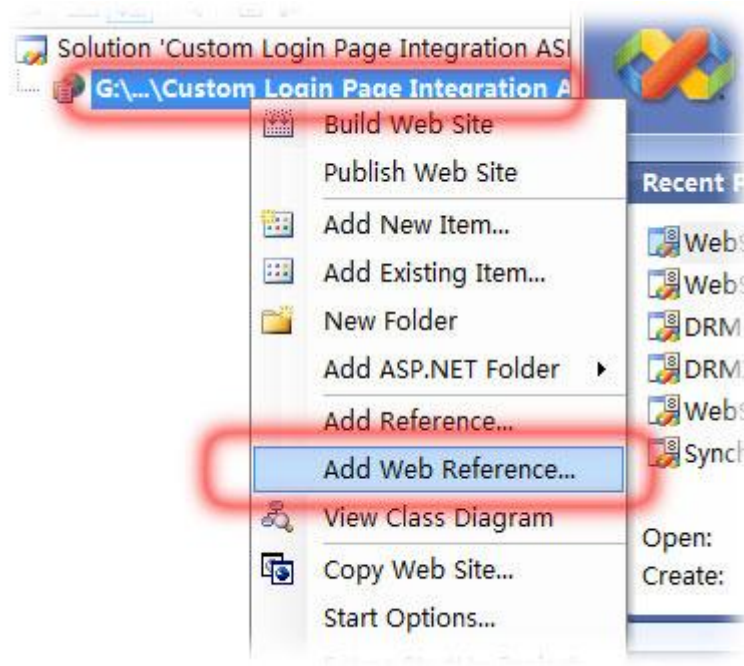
Solution 'Custom Login Page Integration ASI
G:\...\Custom Login Page Integration A

Build Web Site
Publish Web Site
Add New Item...
Add Existing Item...
New Folder
Add ASP.NET Folder
Add Reference...
Add Web Reference...
View Class Diagram
Copy Web Site...
Start Options...

Recent P
Web
Web
DRM
DRM
Web
Synch

Open:
Create: